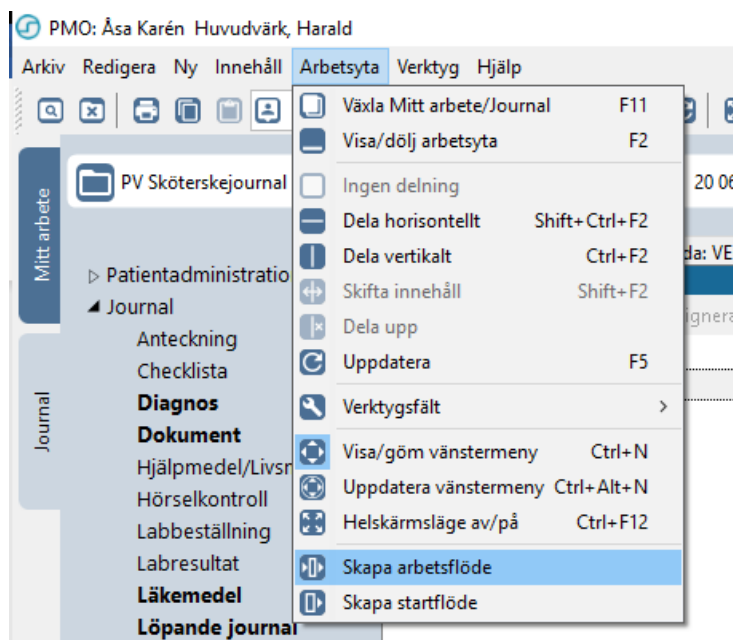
PMO: Åsa Karén Huvudvärk, Harald

Arkiv Redigera Ny Innehåll Arbetsyta Verktyg Hjälp

Mitt arbete

Journal

PV Sköterskejournal

20 06

da: VE

ignera

▷ Patientadministratio
◢ Journal
Anteckning
Checklista
**Diagnos**
**Dokument**
Hjälpmedel/Livsr
Hörselkontroll
Labbeställning
Labresultat
**Läkemedel**
**Löpande journal**

| | |
|---|---|
| Växla Mitt arbete/Journal | F11 |
| Visa/dölj arbetsyta | F2 |
| Ingen delning | |
| Dela horisontellt | Shift+Ctrl+F2 |
| Dela vertikalt | Ctrl+F2 |
| Skifta innehåll | Shift+F2 |
| Dela upp | |
| Uppdatera | F5 |
| Verktygsfält | > |
| Visa/göm vänstermeny | Ctrl+N |
| Uppdatera vänstermeny | Ctrl+Alt+N |
| Helskärmsläge av/på | Ctrl+F12 |
| Skapa arbetsflöde | |
| Skapa startflöde | |